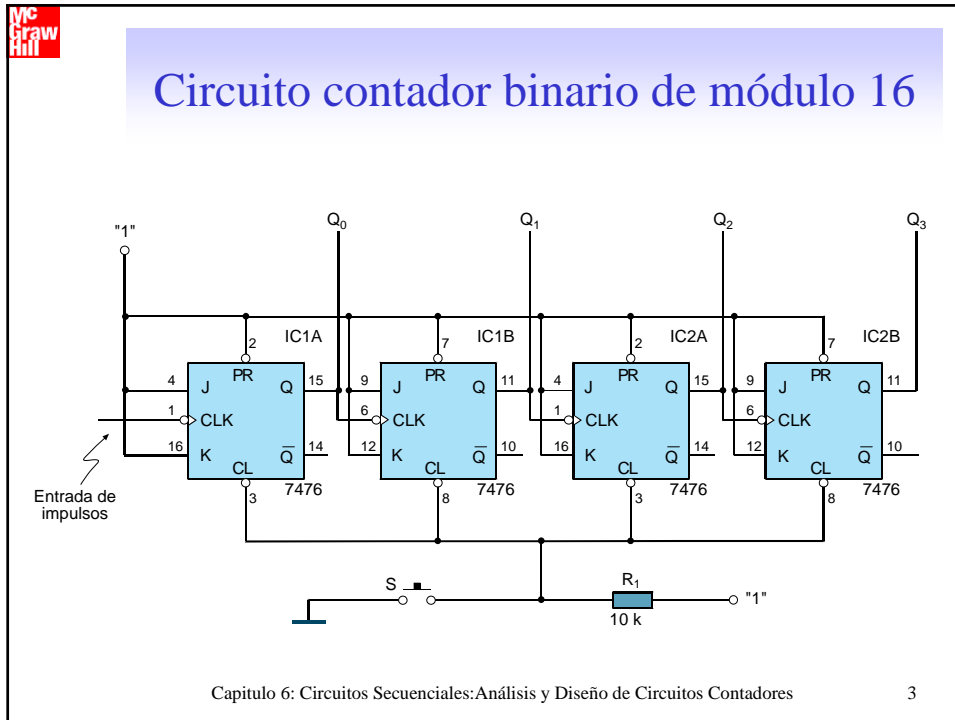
Mc
Graw
Hill

Circuito contador binario de módulo 16

"1"

$Q_0$ $Q_1$ $Q_2$ $Q_3$

IC1A IC1B IC2A IC2B

2 PR 4 J Q 15 1 CLK 16 K $\overline{Q}$ 14 CL 3 7476

7 PR 9 J Q 11 6 CLK 12 K $\overline{Q}$ 10 CL 8 7476

2 PR 4 J Q 15 1 CLK 16 K $\overline{Q}$ 14 CL 3 7476

7 PR 9 J Q 11 6 CLK 12 K $\overline{Q}$ 10 CL 8 7476

Entrada de impulsos

S

$R_1$
10 k

"1"

Capitulo 6: Circuitos Secuenciales:Análisis y Diseño de Circuitos Contadores 3